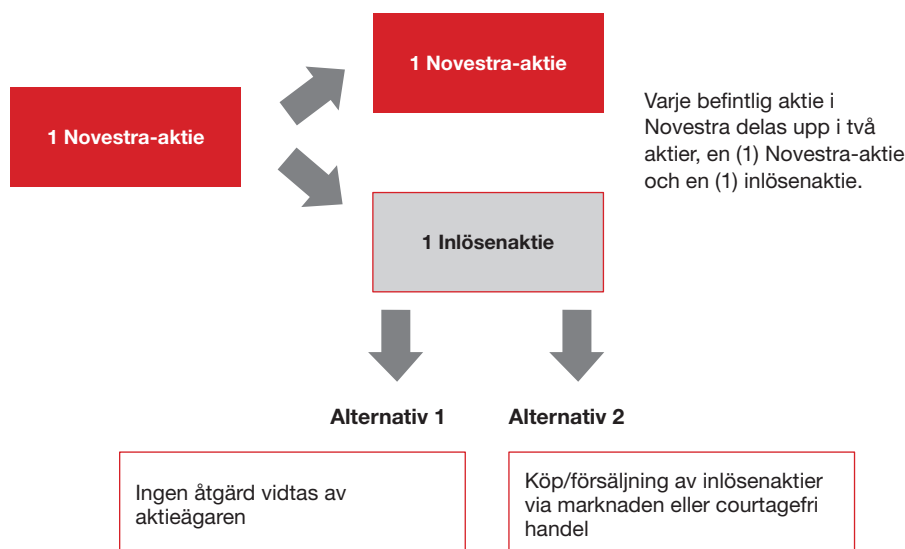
1 Novestra-aktie

1 Novestra-aktie

Varje befintlig aktie i Novestra delas upp i två aktier, en (1) Novestra-aktie och en (1) inlösenaktie.

1 Inlösenaktie

Alternativ 1

Alternativ 2

Ingen åtgärd vidtas av aktieägaren

Köp/försäljning av inlösenaktier via marknaden eller courtagefri handel